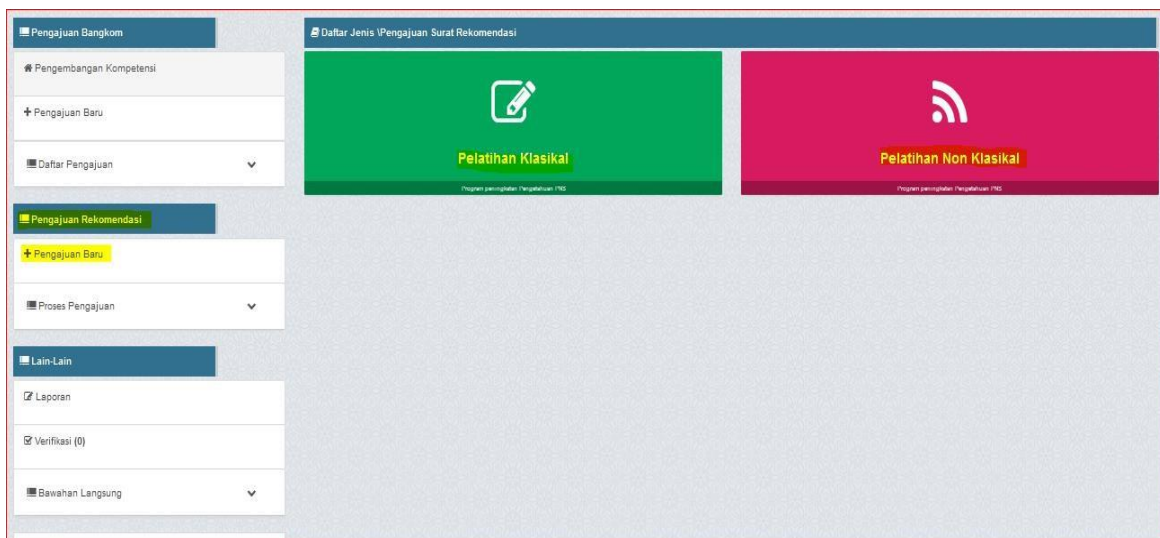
Pengajuan Bangkom

Pengembangan Kompetensi

+ Pengajuan Baru

Daftar Pengajuan

Pengajuan Rekomendasi

+ Pengajuan Baru

Proses Pengajuan

Lain-Lain

Laporan

Verifikasi (0)

Bawahan Langsung

Daftar Jenis \Pengajuan Surat Rekomendasi

Pelatihan Klasikal

Program peningkatan Pengetahuan PNS

Pelatihan Non Klasikal

Program peningkatan Pengetahuan PNS